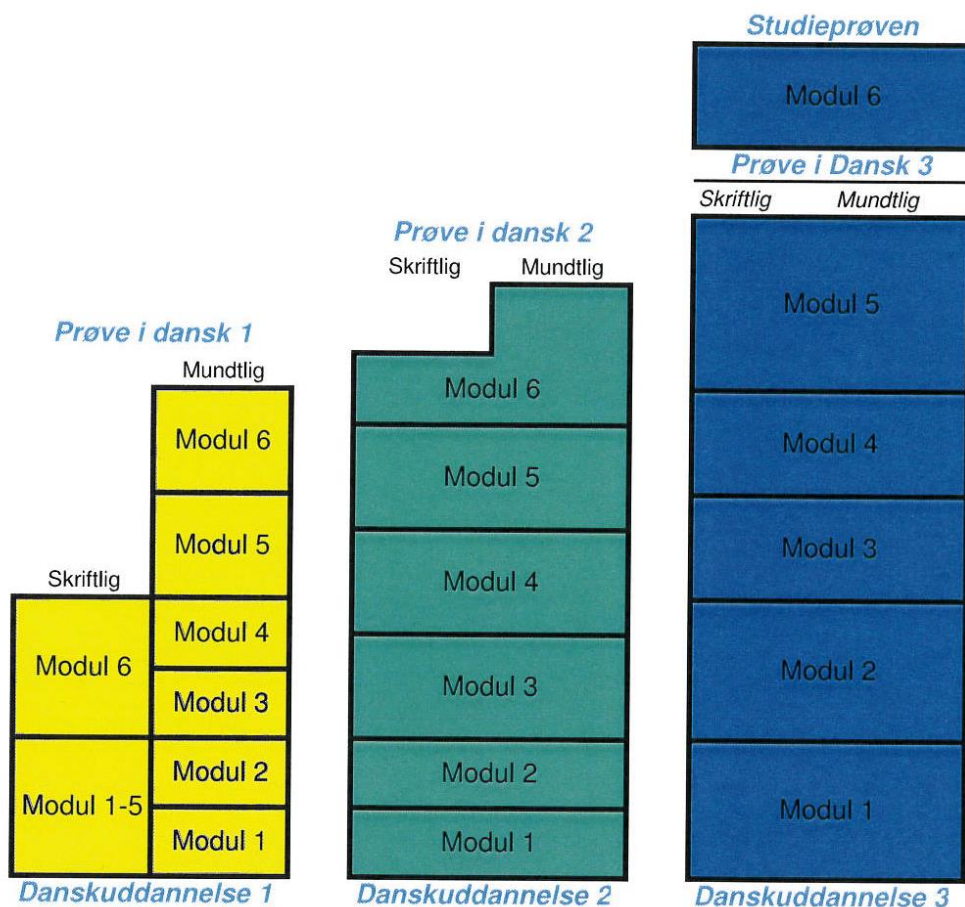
Studieprøven

Modul 6

Prøve i Dansk 3

Skriftlig Mundtlig

Modul 5

Modul 4

Modul 3

Modul 2

Modul 1

Danskuddannelse 3

Prøve i dansk 2

Skriftlig Mundtlig

Modul 6

Modul 5

Modul 4

Modul 3

Modul 2

Modul 1

Danskuddannelse 2

Prøve i dansk 1

Mundtlig

Modul 6

Modul 5

Skriftlig

Modul 6

Modul 4

Modul 3

Modul 1-5

Modul 2

Modul 1

Danskuddannelse 1